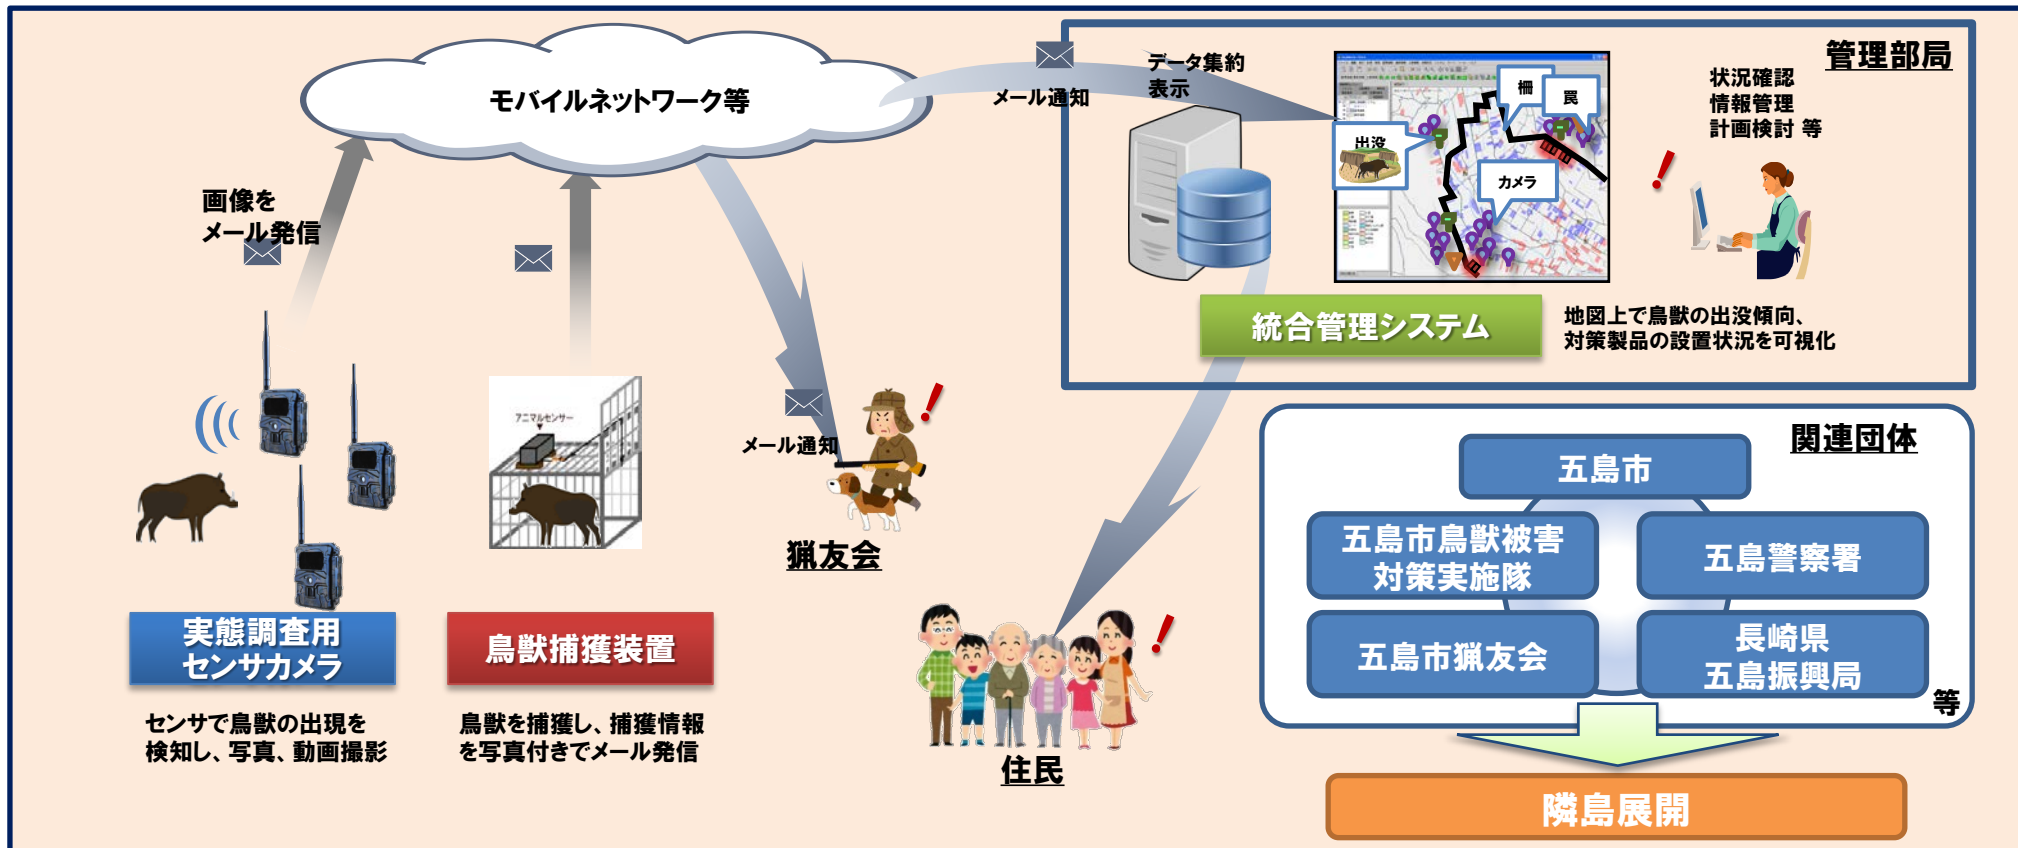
モバイルネットワーク等

画像を
メール発信

メール通知

データ集約
表示

管理部局

状況確認
情報管理
計画検討 等

柵
罠
出没
カメラ

統合管理システム

地図上で鳥獣の出没傾向、
対策製品の設置状況を可視化

アニマルセンサー

メール通知

猟友会

関連団体

五島市

五島市鳥獣被害
対策実施隊

五島警察署

五島市猟友会

長崎県
五島振興局

等

実態調査用
センサカメラ

鳥獣捕獲装置

センサで鳥獣の出現を
検知し、写真、動画撮影

鳥獣を捕獲し、捕獲情報
を写真付きでメール発信

住民

隣島展開